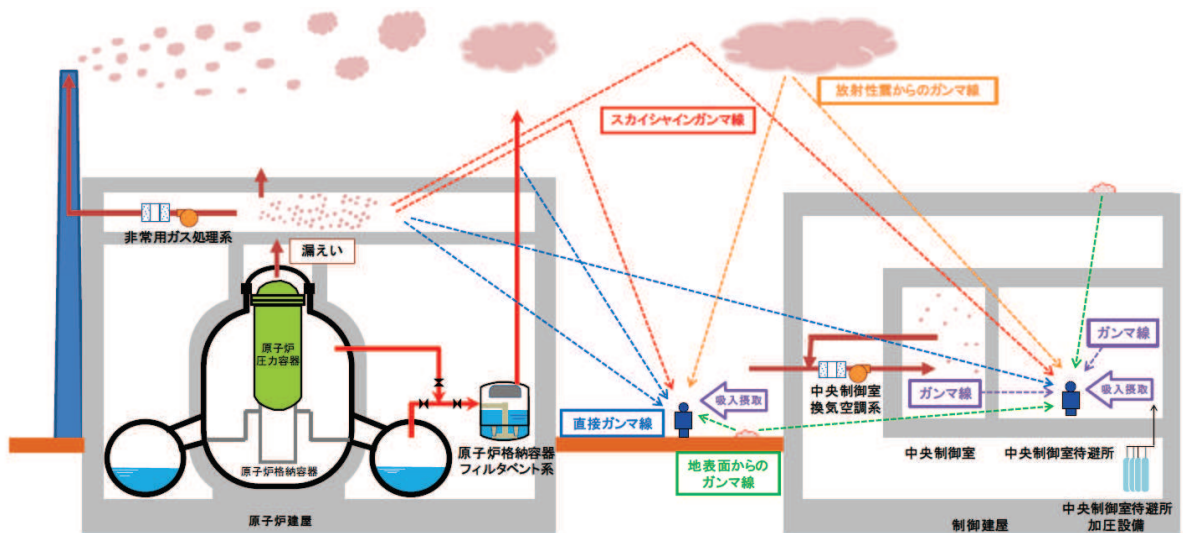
放射性雲からのガンマ線

スカイシャインガンマ線

非常用ガス処理系

漏えい

原子炉圧力容器

原子炉格納容器

原子炉格納容器フィルタベント系

原子炉建屋

吸入摂取

直接ガンマ線

地表面からのガンマ線

ガンマ線

中央制御室換気空調系

ガンマ線

吸入摂取

中央制御室

中央制御室待避所

中央制御室待避所加圧設備

制御建屋